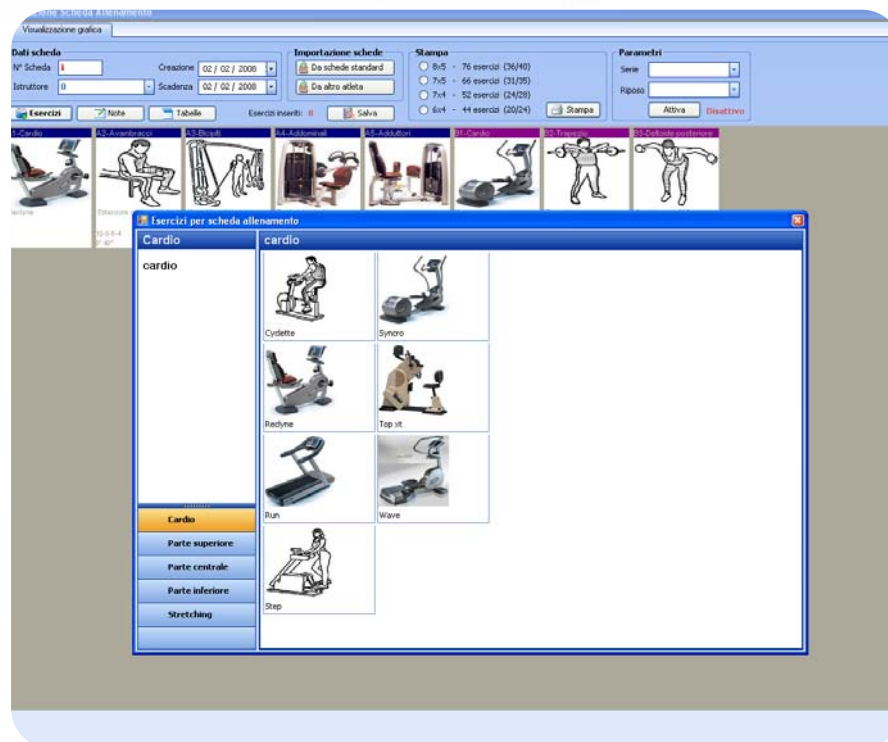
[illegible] Scheda Allenamento
Visualizzazione grafica

Dati scheda
N° Scheda 1
Creazione 02 / 02 / 2008
Istruttore 0
Scadenza 02 / 02 / 2008

Importazione schede
Da schede standard
Da altro atleta

Stampa
8x5 - 76 esercizi (36/40)
7x5 - 66 esercizi (31/35)
7x4 - 52 esercizi (24/28)
6x4 - 44 esercizi (20/24)
Stampa

Parametri
Serie
Riposo
Attiva Disattivo

Esercizi
Note
Tabelle
Esercizi inseriti: 8
Salva

A1-Cardio
A2-Avambracci
A3-Bicipiti
A4-Addominali
A5-Adduttori
B1-Cardio
B2-Trapezio
B3-Deltoide posteriore

Redyne
Estensioni
15-0-8-4
0' 40"

Esercizi per scheda allenamento
Cardio
cardio
cardio

Cydette
Synchro
Redyne
Top xt
Run
Wave
Step

Cardio
Parte superiore
Parte centrale
Parte inferiore
Stretching